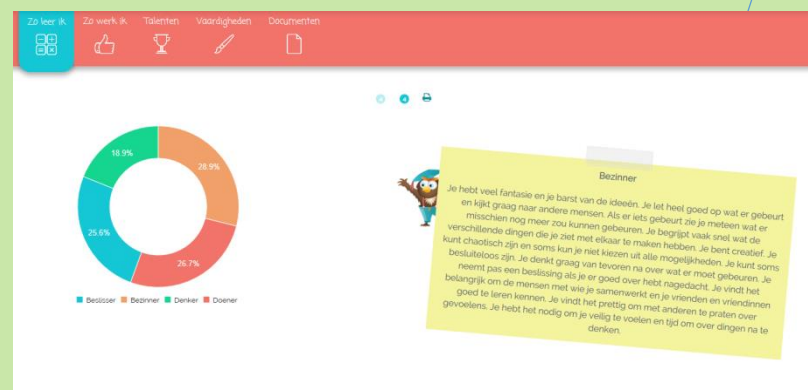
Zo leer ik | Zo werk ik | Talenten | Vaardigheden | Documenten

18.9%
28.9%
25.6%
26.7%

Beslisser | Bezinner | Denker | Doener

Bezinner

Je hebt veel fantasie en je barst van de ideeën. Je let heel goed op wat er gebeurt en kijkt graag naar andere mensen. Als er iets gebeurt zie je meteen wat er misschien nog meer zou kunnen gebeuren. Je begrijpt vaak snel wat de verschillende dingen die je ziet met elkaar te maken hebben. Je bent creatief. Je kunt chaotisch zijn en soms kun je niet kiezen uit alle mogelijkheden. Je kunt soms besluiteloos zijn. Je denkt graag van tevoren na over wat er moet gebeuren. Je neemt pas een beslissing als je er goed over hebt nagedacht. Je vindt het belangrijk om de mensen met wie je samenwerkt en je vrienden en vriendinnen goed te leren kennen. Je vindt het prettig om met anderen te praten over gevoelens. Je hebt het nodig om je veilig te voelen en tijd om over dingen na te denken.